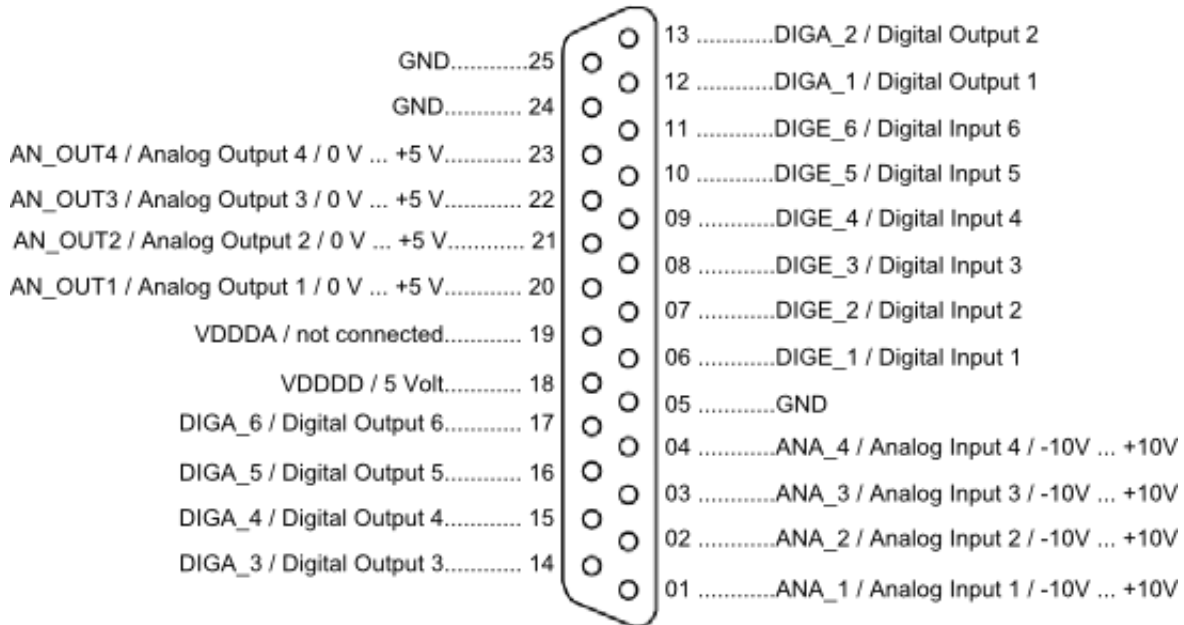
13 ............DIGA_2 / Digital Output 2
GND............25
12 ............DIGA_1 / Digital Output 1
GND............ 24
11 ............DIGE_6 / Digital Input 6
AN_OUT4 / Analog Output 4 / 0 V ... +5 V............ 23
10 ............DIGE_5 / Digital Input 5
AN_OUT3 / Analog Output 3 / 0 V ... +5 V............ 22
09 ............DIGE_4 / Digital Input 4
AN_OUT2 / Analog Output 2 / 0 V ... +5 V............ 21
08 ............DIGE_3 / Digital Input 3
AN_OUT1 / Analog Output 1 / 0 V ... +5 V............ 20
07 ............DIGE_2 / Digital Input 2
VDDDA / not connected............ 19
06 ............DIGE_1 / Digital Input 1
VDDDD / 5 Volt............ 18
05 ............GND
DIGA_6 / Digital Output 6............ 17
04 ............ANA_4 / Analog Input 4 / -10V ... +10V
DIGA_5 / Digital Output 5............ 16
03 ............ANA_3 / Analog Input 3 / -10V ... +10V
DIGA_4 / Digital Output 4............ 15
02 ............ANA_2 / Analog Input 2 / -10V ... +10V
DIGA_3 / Digital Output 3............ 14
01 ............ANA_1 / Analog Input 1 / -10V ... +10V